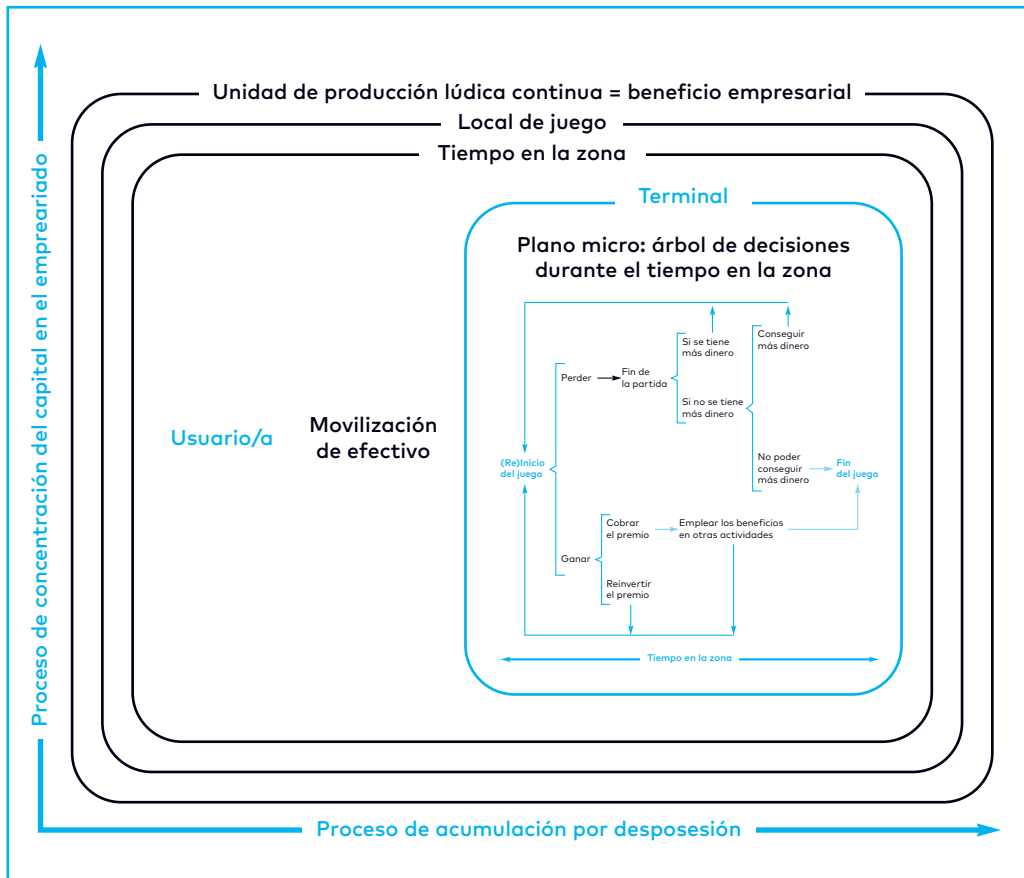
Unidad de producción lúdica continua = beneficio empresarial

Local de juego

Tiempo en la zona

Terminal

Plano micro: árbol de decisiones durante el tiempo en la zona

Usuario/a

Movilización de efectivo

(Re)Inicio del juego

Perder

Fin de la partida

Si se tiene más dinero

Si no se tiene más dinero

Conseguir más dinero

No poder conseguir más dinero

Fin del juego

Ganar

Cobrar el premio

Emplear los beneficios en otras actividades

Reinvertir el premio

Tiempo en la zona

Proceso de concentración del capital en el empreariado

Proceso de acumulación por desposesión